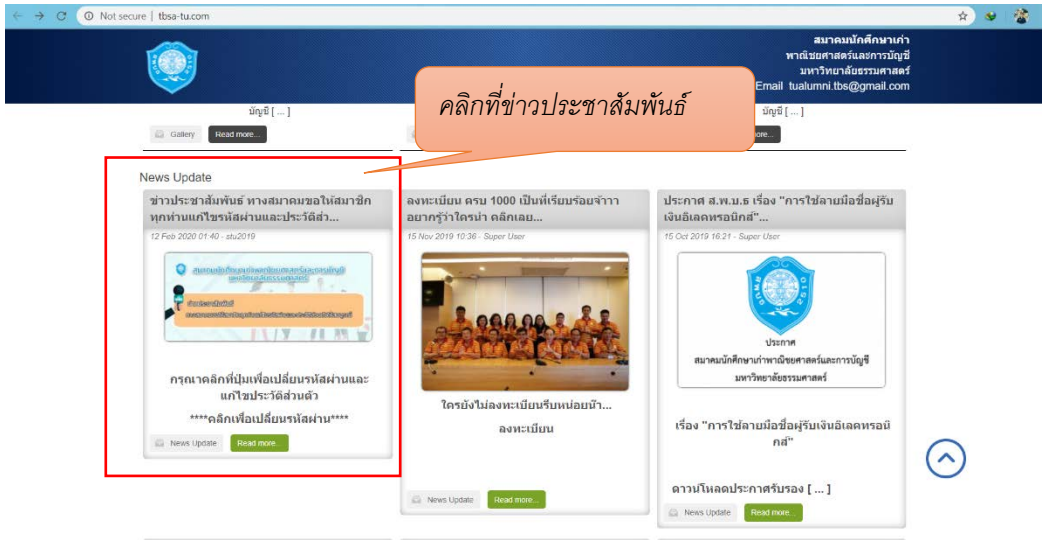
Not secure | tbsa-tu.com

สมาคมนักศึกษาเก่า
พาณิชยศาสตร์และการบัญชี
มหาวิทยาลัยธรรมศาสตร์
Email tualumni.tbs@gmail.com

คลิกที่ข่าวประชาสัมพันธ์

บัญชี [ ... ]
Gallery Read more...

บัญชี [ ... ]
Read more...

News Update

ข่าวประชาสัมพันธ์ ทางสมาคมขอให้สมาชิกทุกท่านแก้ไขรหัสผ่านและประวัติส่...
12 Feb 2020 01:40 - stu2019

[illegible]

กรุณาคลิกที่ปุ่มเพื่อเปลี่ยนรหัสผ่านและแก้ไขประวัติส่วนตัว
****คลิกเพื่อเปลี่ยนรหัสผ่าน****
News Update Read more...

ลงทะเบียน ครบ 1000 เป็นที่เรียบร้อยจ้าาา อยากรู้ว่าใครนำ คลิกเลย...
15 Nov 2019 10:36 - Super User

ใครยังไม่ลงทะเบียนรีบหน่อยน้า...
ลงทะเบียน
News Update Read more...

ประกาศ ส.พ.บ.ธ เรื่อง "การใช้ลายมือชื่อผู้รับเงินอิเลคทรอนิกส์"...
15 Oct 2019 16:21 - Super User

ประกาศ
สมาคมนักศึกษาเก่าพาณิชยศาสตร์และการบัญชี
มหาวิทยาลัยธรรมศาสตร์

เรื่อง "การใช้ลายมือชื่อผู้รับเงินอิเลคทรอนิกส์"
ดาวน์โหลดประกาศรับรอง [ ... ]
News Update Read more...